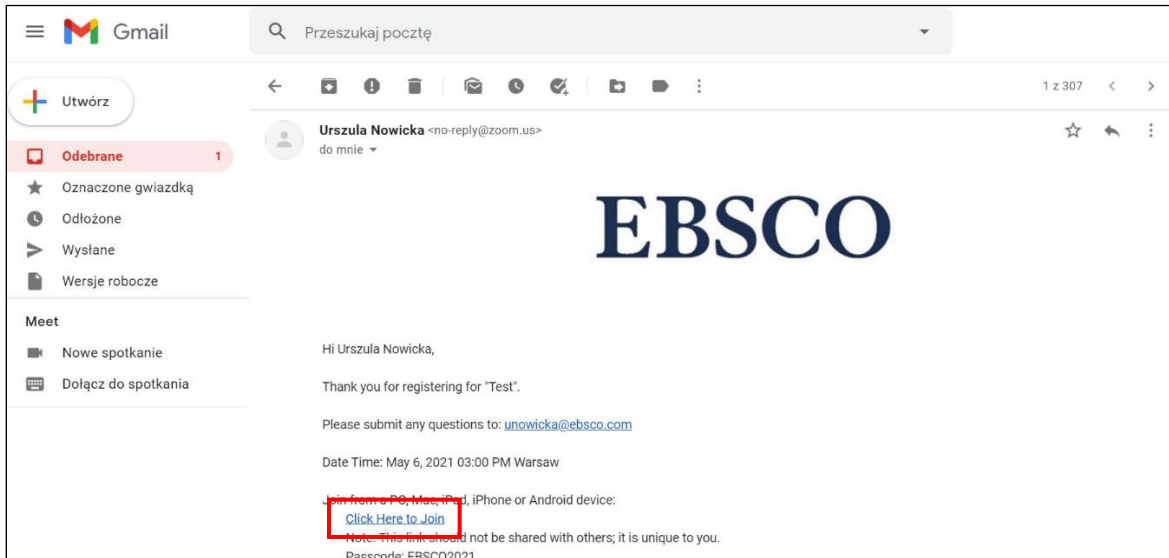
Gmail

Przeszukaj pocztę

Utwórz

Odebrane 1

Oznaczone gwiazdką

Odłożone

Wysłane

Wersje robocze

Meet

Nowe spotkanie

Dołącz do spotkania

1 z 307

Urszula Nowicka <no-reply@zoom.us>
do mnie

EBSCO

Hi Urszula Nowicka,

Thank you for registering for "Test".

Please submit any questions to: unowicka@ebsco.com

Date Time: May 6, 2021 03:00 PM Warsaw

Join from a PC, Mac, iPad, iPhone or Android device:
Click Here to Join
Note: This link should not be shared with others; it is unique to you.
Passcode: EBSCO2021